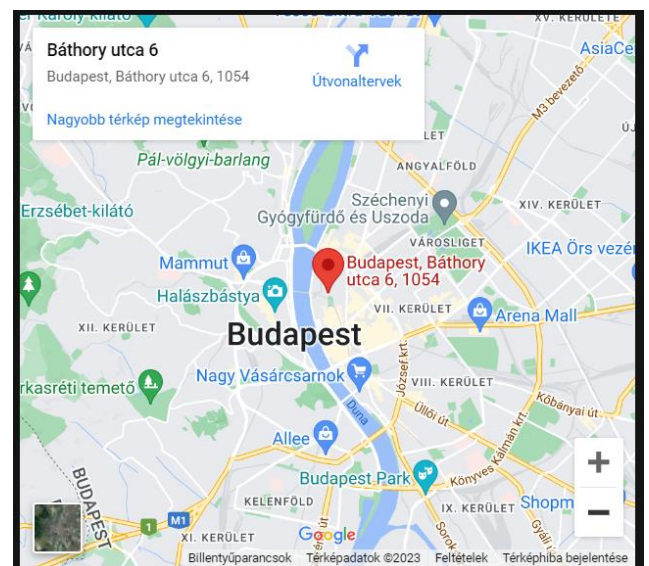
Báthory utca 6
Budapest, Báthory utca 6, 1054
Útvonaltervek
Nagyobb térkép megtekintése

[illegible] Károly kilátó
XV. KERÜLETE
AsiaCe
M3 bevezető
ÚJ
2ET
Pál-völgyi-barlang
ANGYALFÖLD
Széchenyi Gyógyfürdő és Uszoda
Erzsébet-kilátó
XIV. KERÜLET
VÁROSLIGET
IKEA Örs vezér
Mammut
Budapest, Báthory utca 6, 1054
Halászbástya
VII. KERÜLET
XII. KERÜLET
Arena Mall
Budapest
József krt.
Nagy Vásárcsarnok
VIII. KERÜLET
rkasréti temető
Üllői út
Kőbányai út
Duna
Allee
Könyves Kálmán krt.
BUDAPEST
Budapest Park
Shopm
KELENFÖLD
M1
1
XI. KERÜLET
IX. KERÜLET
Soroksári
Gyáli
Google
Billentyűparancsok
Térképadatok ©2023
Feltételek
Térképhiba bejelentése